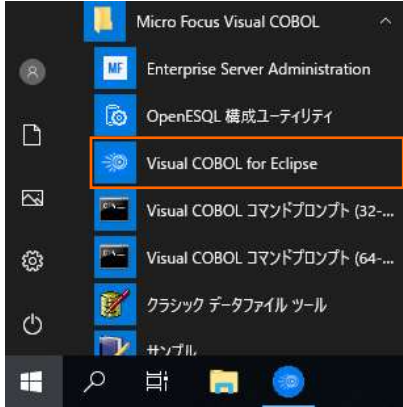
Micro Focus Visual COBOL

MF Enterprise Server Administration

OpenESQL 構成ユーティリティ

Visual COBOL for Eclipse

Visual COBOL コマンドプロンプト (32-...

Visual COBOL コマンドプロンプト (64-...

クラシック データファイル ツール

サンプル